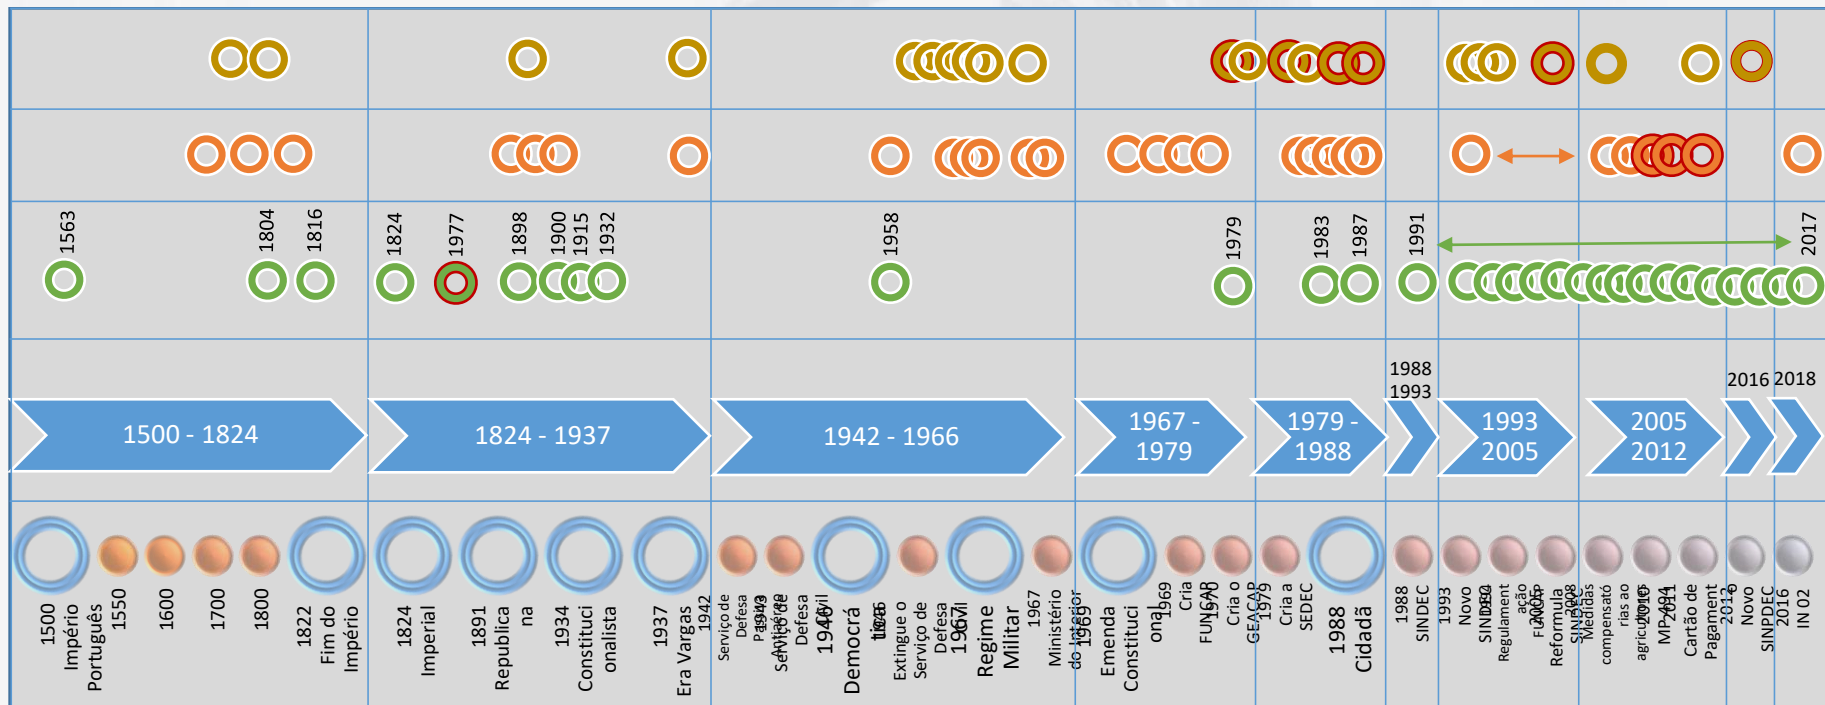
1563
1804
1816
1824
1977
1898
1900
1915
1932
1958
1979
1983
1987
1991
2017

1988
1993
2016 2018

1500 - 1824
1824 - 1937
1942 - 1966
1967 - 1979
1979 - 1988
1993 2005
2005 2012

1500 Império Português
1550
1600
1700
1800
1822 Fim do Império
1824 Imperial
1891 Republicana
1934 Constitucionalista
1937 Era Vargas
1942 Serviço de Defesa Passiva
1943 Serviço de Defesa Civil
1946 Democrática
1946 Extingue o Serviço de Defesa
1964 Regime Militar
1967 Ministério do Interior
1969 Emenda Constitucional
1969 Cria FUNCAP
1970 Cria o GEACAP
1979 Cria a SEDEC
1988 Cidadã
1988 SINDEC
1993 Novo SINDEC
2004 Regulamentação FUNCAP
2005 Reformula SINDEC
2008 Medidas compensatórias ao agricultor
2010 MP 494
2011 Cartão de Pagamento
2012 Novo SINPDEC
2016 IN 02